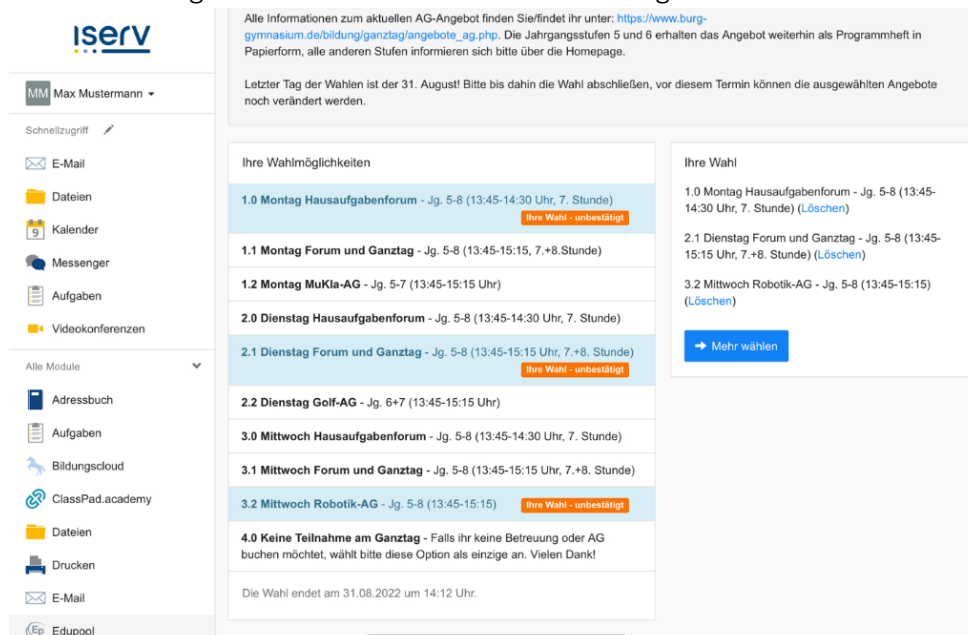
iserv

MM Max Mustermann

Schnellzugriff

E-Mail

Dateien

Kalender

Messenger

Aufgaben

Videokonferenzen

Alle Module

Adressbuch

Aufgaben

Bildungscloud

ClassPad.academy

Dateien

Drucken

E-Mail

Edupool

Alle Informationen zum aktuellen AG-Angebot finden Sie/findet ihr unter: https://www.burg-gymnasium.de/bildung/ganztag/angebote_ag.php. Die Jahrgangsstufen 5 und 6 erhalten das Angebot weiterhin als Programmheft in Papierform, alle anderen Stufen informieren sich bitte über die Homepage.

Letzter Tag der Wahlen ist der 31. August! Bitte bis dahin die Wahl abschließen, vor diesem Termin können die ausgewählten Angebote noch verändert werden.

Ihre Wahlmöglichkeiten

1.0 Montag Hausaufgabenforum - Jg. 5-8 (13:45-14:30 Uhr, 7. Stunde) Ihre Wahl - unbestätigt

1.1 Montag Forum und Ganztag - Jg. 5-8 (13:45-15:15, 7.+8.Stunde)

1.2 Montag MuKla-AG - Jg. 5-7 (13:45-15:15 Uhr)

2.0 Dienstag Hausaufgabenforum - Jg. 5-8 (13:45-14:30 Uhr, 7. Stunde)

2.1 Dienstag Forum und Ganztag - Jg. 5-8 (13:45-15:15 Uhr, 7.+8. Stunde) Ihre Wahl - unbestätigt

2.2 Dienstag Golf-AG - Jg. 6+7 (13:45-15:15 Uhr)

3.0 Mittwoch Hausaufgabenforum - Jg. 5-8 (13:45-14:30 Uhr, 7. Stunde)

3.1 Mittwoch Forum und Ganztag - Jg. 5-8 (13:45-15:15 Uhr, 7.+8. Stunde)

3.2 Mittwoch Robotik-AG - Jg. 5-8 (13:45-15:15) Ihre Wahl - unbestätigt

4.0 Keine Teilnahme am Ganztag - Falls ihr keine Betreuung oder AG buchen möchtet, wählt bitte diese Option als einzige an. Vielen Dank!

Die Wahl endet am 31.08.2022 um 14:12 Uhr.

Ihre Wahl

1.0 Montag Hausaufgabenforum - Jg. 5-8 (13:45-14:30 Uhr, 7. Stunde) (Löschen)

2.1 Dienstag Forum und Ganztag - Jg. 5-8 (13:45-15:15 Uhr, 7.+8. Stunde) (Löschen)

3.2 Mittwoch Robotik-AG - Jg. 5-8 (13:45-15:15) (Löschen)

Mehr wählen